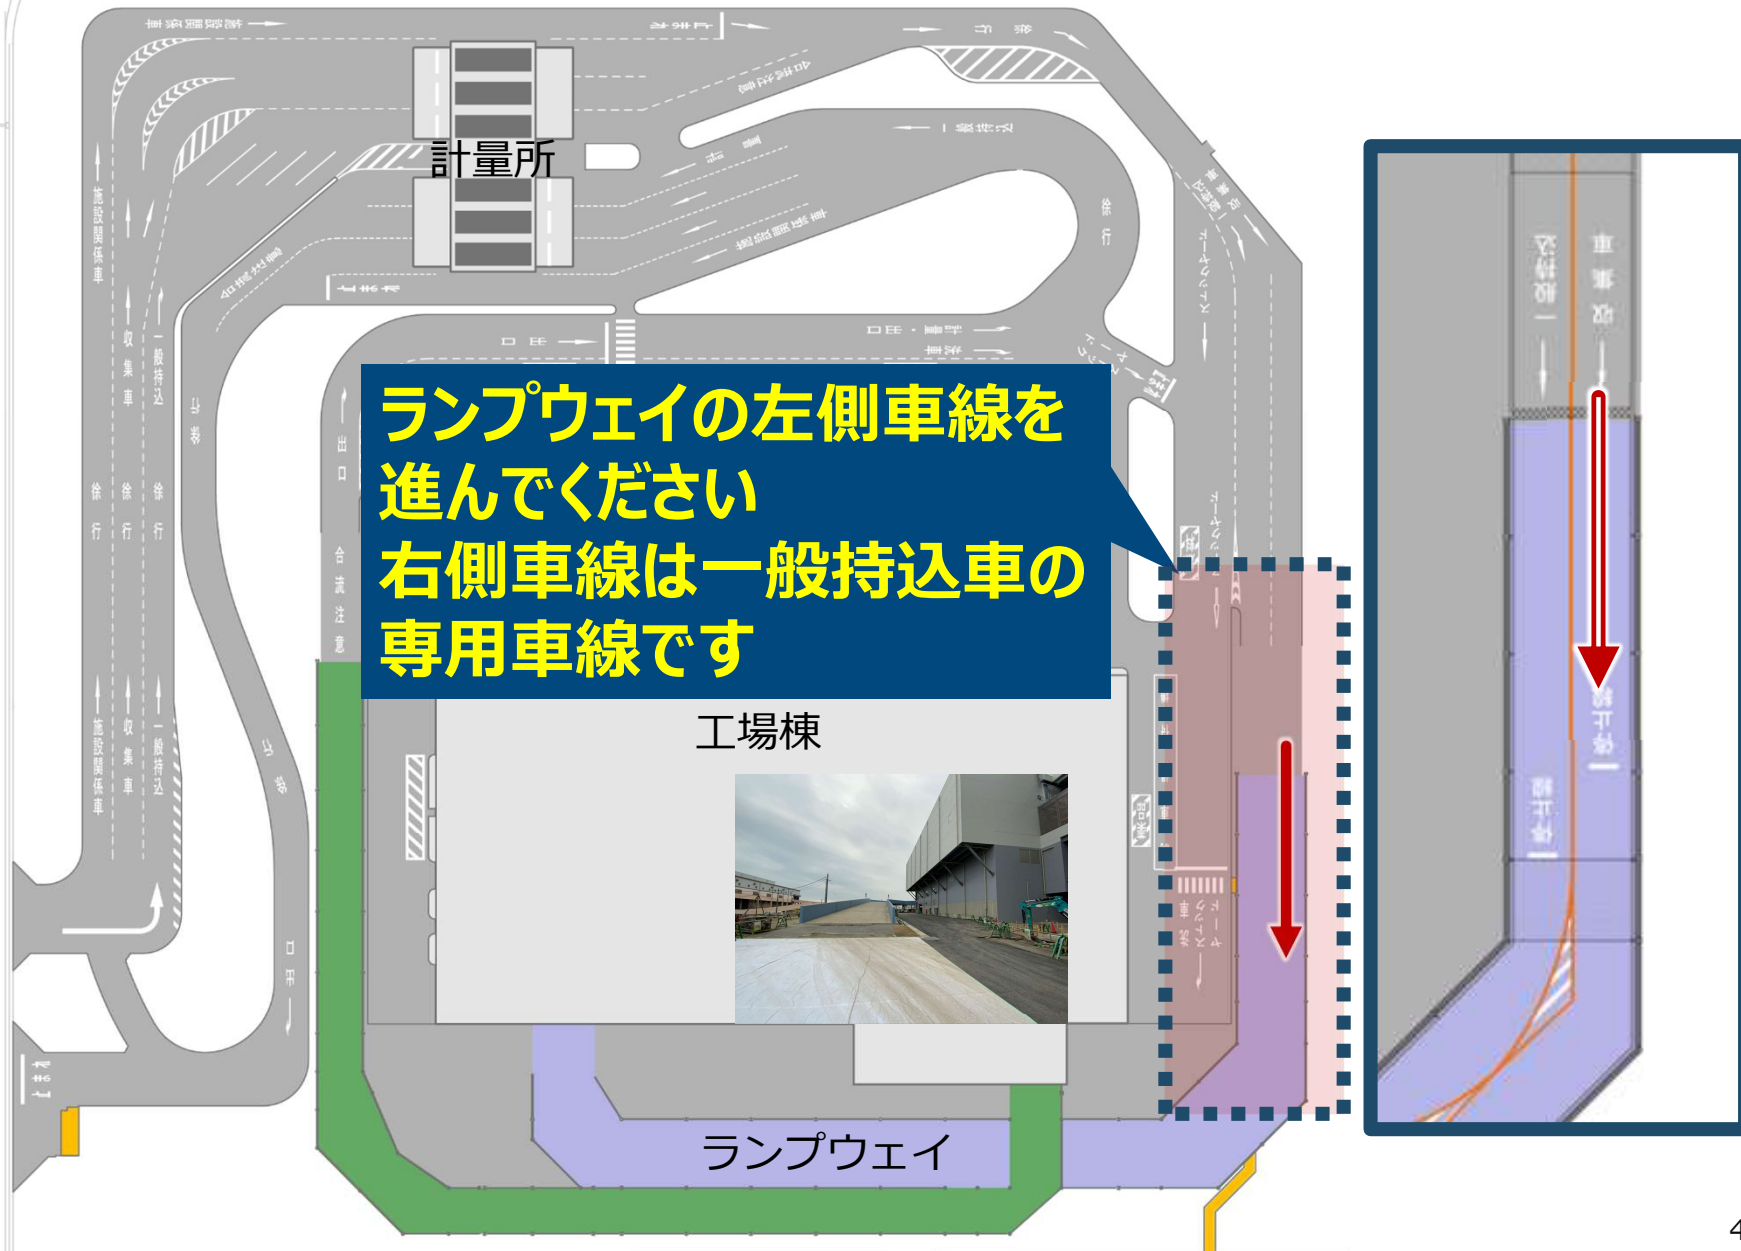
計量所

ランプウェイの左側車線を
進んでください
右側車線は一般持込車の
専用車線です

工場棟

ランプウェイ

施設関係車
収集車
一般持込
徐行
徐行
徐行
施設関係車
収集車
一般持込
出口
合流注意
出口
一般持込
収集車

4